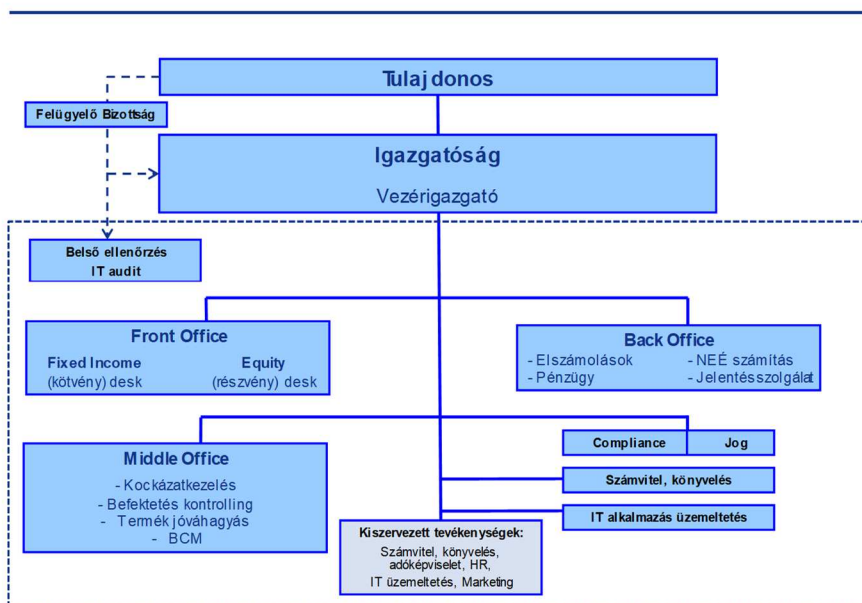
Tulajdonos

Felügyelő Bizottság

Igazgatóság

Vezérigazgató

Belső ellenőrzés
IT audit

Front Office

Fixed Income
(kötvény) desk

Equity
(részvény) desk

Back Office

- Elszámolások
- Pénzügy

- NEÉ számítás
- Jelentésszolgálat

Compliance

Jog

Middle Office

- Kockázatkezelés
- Befektetés kontrolling
- Termék jóváhagyás
- BCM

Számvitel, könyvelés

IT alkalmazás üzemeltetés

Kiszervezett tevékenységek:

Számvitel, könyvelés, adóképviselet, HR, IT üzemeltetés, Marketing